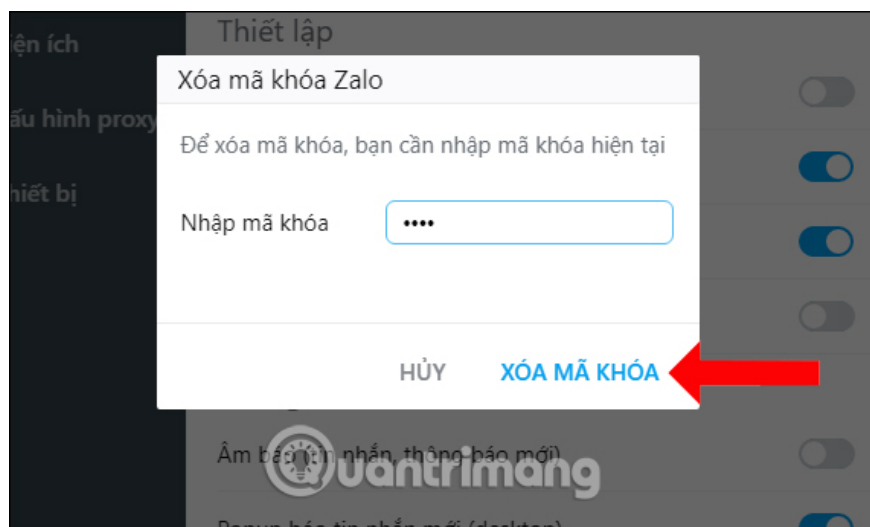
iện ích

ấu hình proxy

hiết bị

Thiết lập

Xóa mã khóa Zalo

Để xóa mã khóa, bạn cần nhập mã khóa hiện tại

Nhập mã khóa ••••

HỦY XÓA MÃ KHÓA

Âm báo (tin nhắn, thông báo mới)

uantrimang

Popup báo tin nhắn mới (desktop)